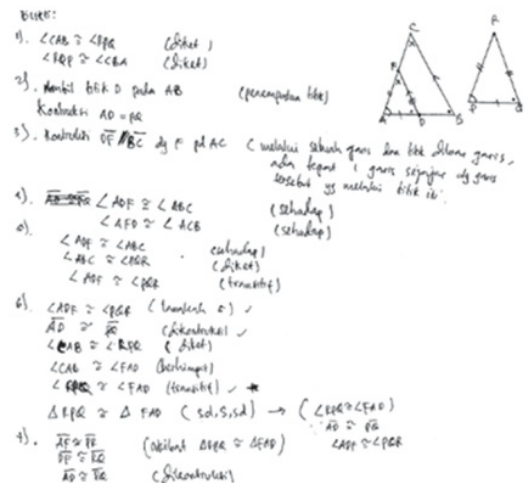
Bukti:

1). $\angle CAB \cong \angle PQR$ (diket)
$\angle RQP \cong \angle CBA$ (diket)

2). Ambil titik D pada AB (penempatan titik)
Konstruksi $AD = PR$

3). Konstruksi $\overline{DF} // \overline{BC}$ dg F pd AC (melalui sebuah garis dan titik diluar garis, ada tepat 1 garis sejajar dg garis tersebut yg melalui titik itu)

4). $\angle ADF \cong \angle ABC$ (sehadap)
$\angle AFD \cong \angle ACB$ (sehadap)

5). $\angle ADF \cong \angle ABC$ (sehadap)
$\angle ABC \cong \angle PQR$ (diket)
$\angle ADF \cong \angle PQR$ (transitif)

6). $\angle ADF \cong \angle PQR$ (langkah 5) ✓
$\overline{AD} \cong \overline{PQ}$ (dikonstruksi) ✓
$\angle CAB \cong \angle RPQ$ (diket)
$\angle CAB \cong \angle FAD$ (berhimpit)
$\angle RPQ \cong \angle FAD$ (transitif) ✓ ★
$\Delta RPQ \cong \Delta FAD$ (sd, s, sd) → ($\angle RPQ \cong \angle FAD$, $\overline{AD} \cong \overline{PQ}$, $\angle ADF \cong \angle PQR$)

7). $\overline{AF} \cong \overline{PR}$ (akibat $\Delta RPQ \cong \Delta FAD$)
$\overline{FD} \cong \overline{RQ}$
$\overline{AD} \cong \overline{PQ}$ (dikonstruksi)

C, A, F, D, B, R, P, Q